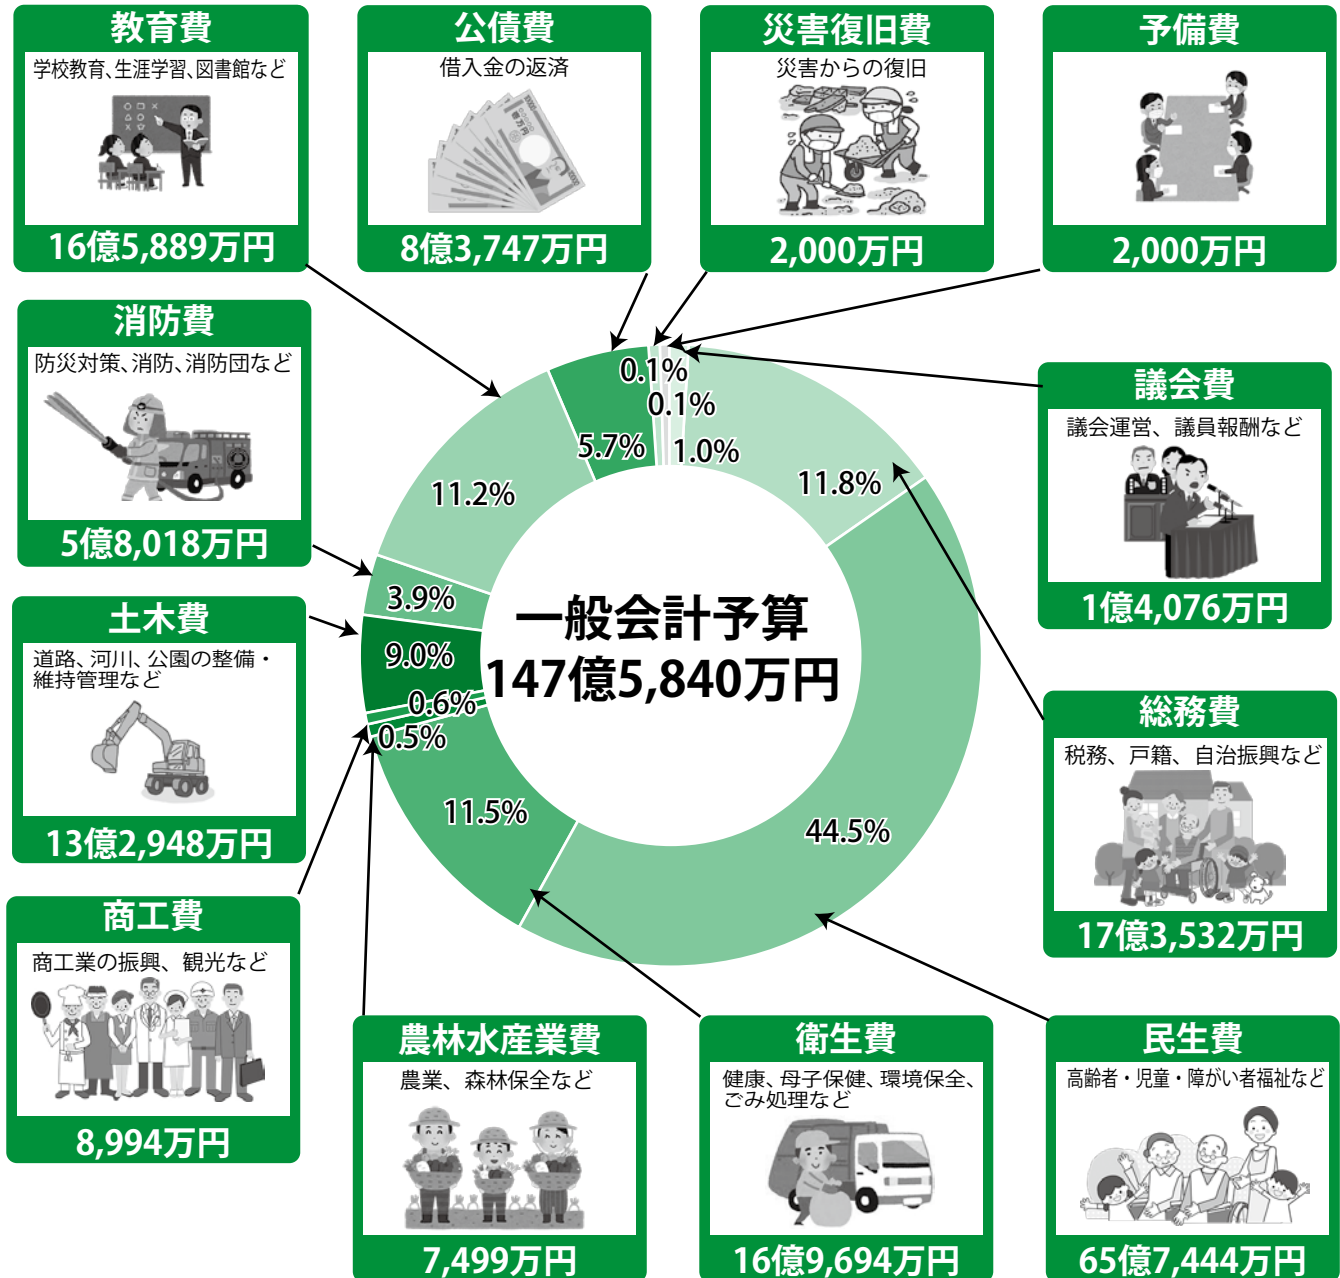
教育費
学校教育、生涯学習、図書館など
16億5,889万円

公債費
借入金の返済
8億3,747万円

災害復旧費
災害からの復旧
2,000万円

予備費
2,000万円

消防費
防災対策、消防、消防団など
5億8,018万円

議会費
議会運営、議員報酬など
1億4,076万円

土木費
道路、河川、公園の整備・維持管理など
13億2,948万円

総務費
税務、戸籍、自治振興など
17億3,532万円

商工費
商工業の振興、観光など
8,994万円

農林水産業費
農業、森林保全など
7,499万円

衛生費
健康、母子保健、環境保全、ごみ処理など
16億9,694万円

民生費
高齢者・児童・障がい者福祉など
65億7,444万円

一般会計予算
147億5,840万円

0.1%
0.1%
1.0%
5.7%
11.8%
11.2%
3.9%
9.0%
0.6%
0.5%
11.5%
44.5%